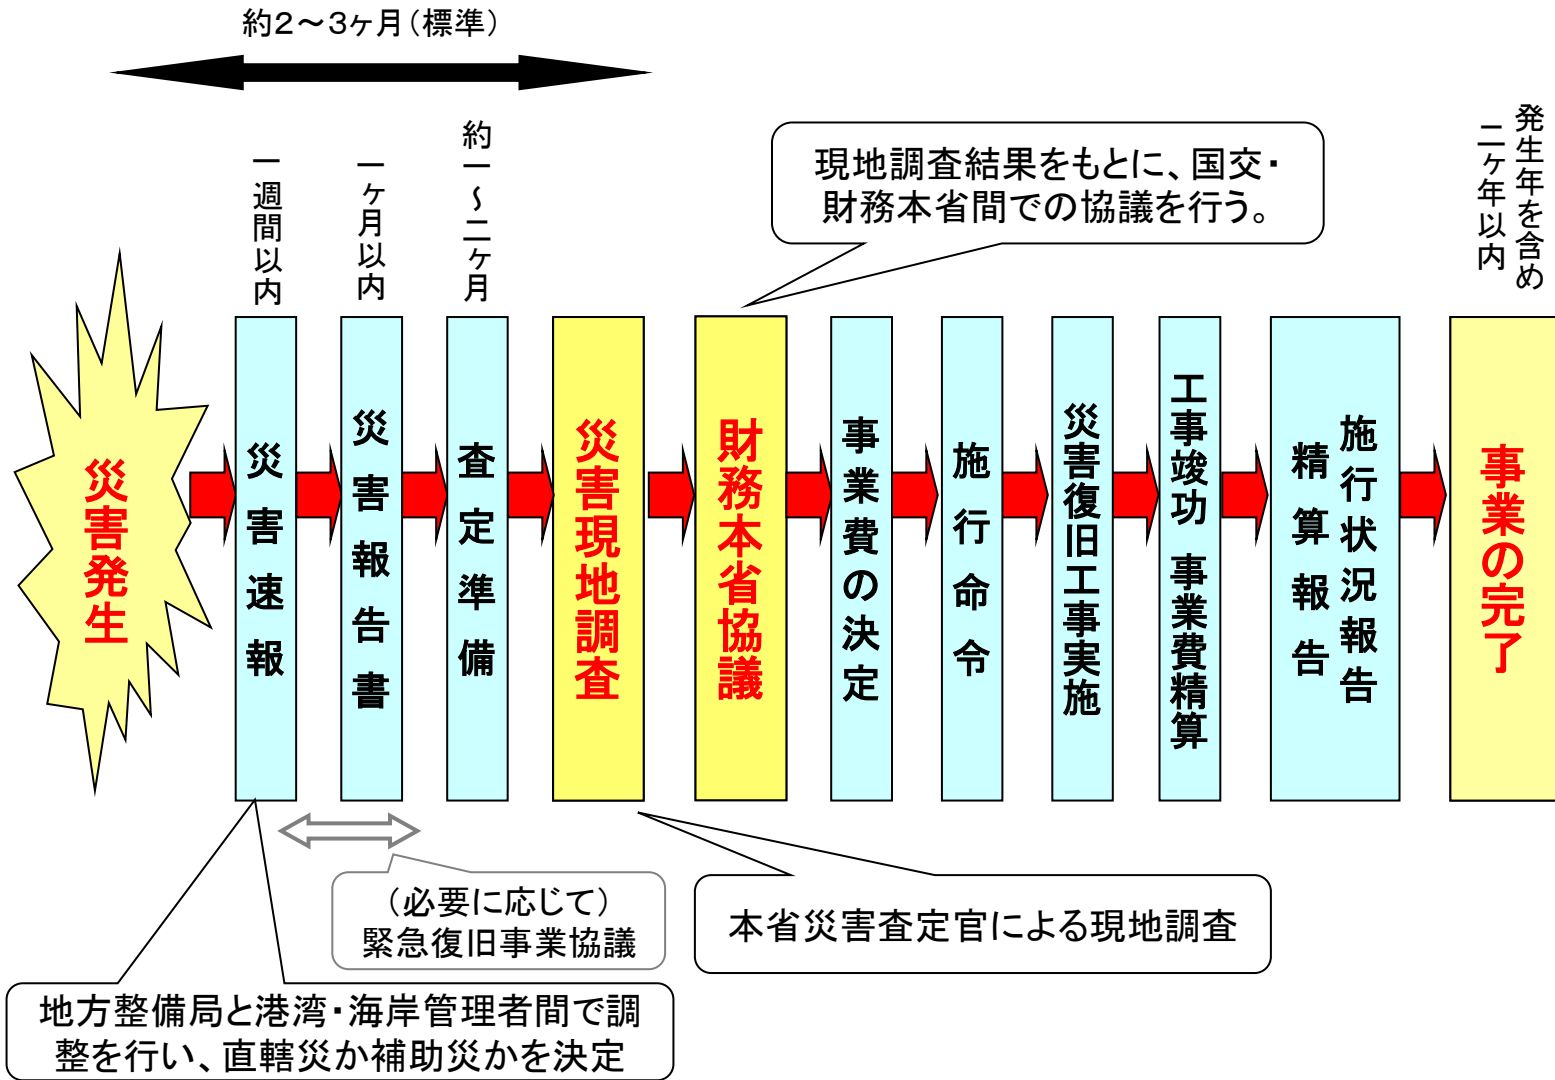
約2～3ヶ月(標準)

一週間以内

一ヶ月以内

約一～二ヶ月

現地調査結果をもとに、国交・財務本省間での協議を行う。

発生年を含め二ヶ年以内

災害発生

災害速報

災害報告書

査定準備

災害現地調査

財務本省協議

事業費の決定

施行命令

災害復旧工事実施

工事竣功　事業費精算

施行状況報告
精算報告

事業の完了

(必要に応じて)
緊急復旧事業協議

本省災害査定官による現地調査

地方整備局と港湾・海岸管理者間で調整を行い、直轄災か補助災かを決定